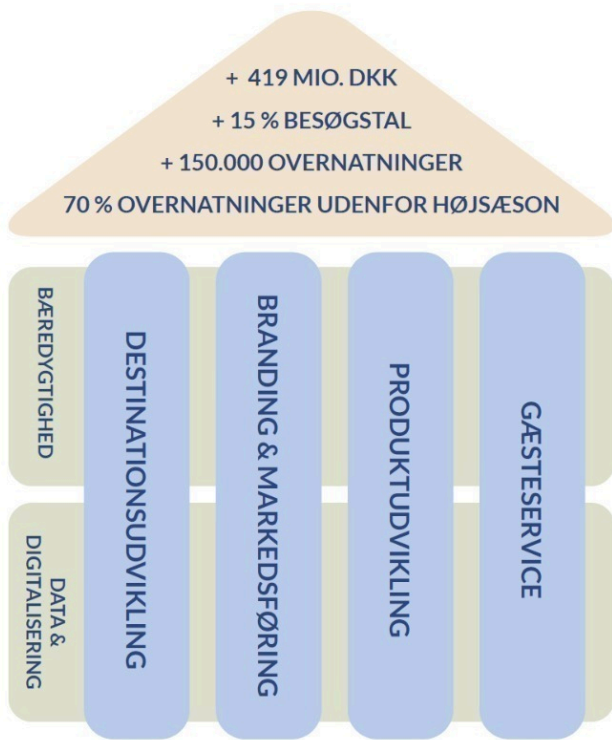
+ 419 MIO. DKK
+ 15 % BESØGSTAL
+ 150.000 OVERNATNINGER
70 % OVERNATNINGER UDENFOR HØJSÆSON

BÆREDYGTIGHED

DATA & DIGITALISERING

DESTINATIONSUDVIKLING

BRANDING & MARKEDSFØRING

PRODUKTUDVIKLING

GÆSTESERVICE